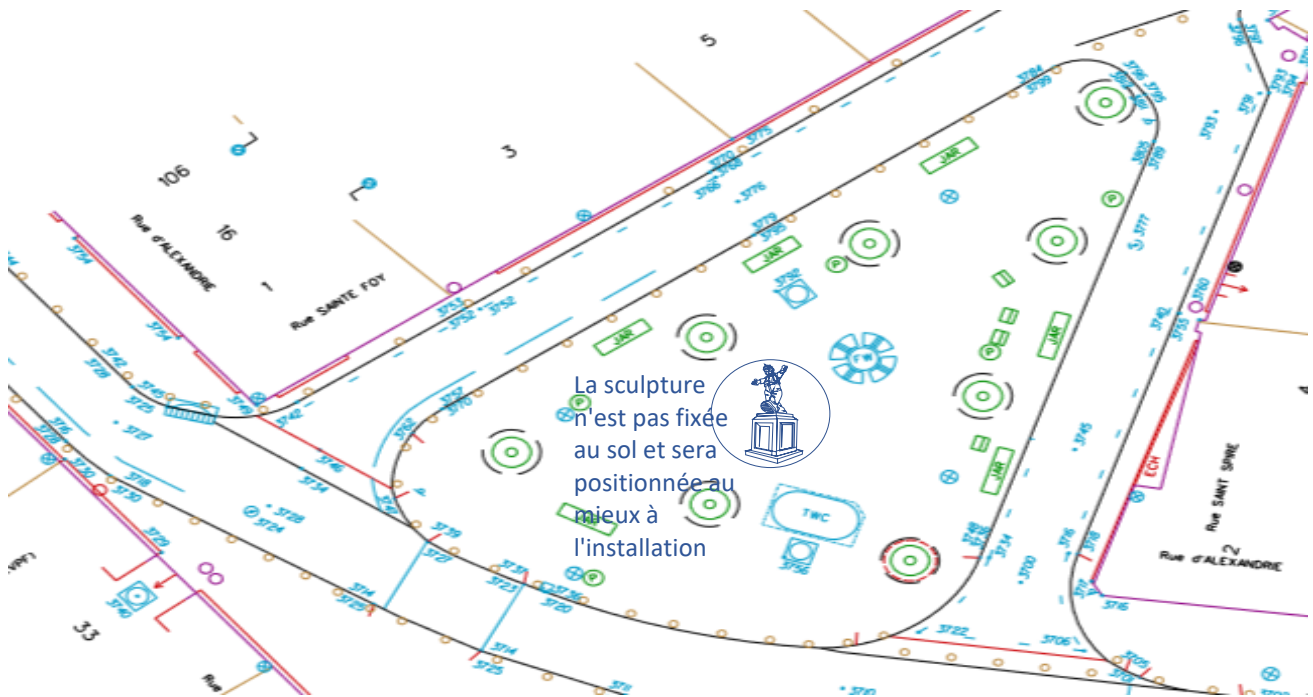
5

106

16

Rue d'ALEXANDRIE

3

1

Rue SAINTE FOY

JAR

JAR

JAR

JAR

JAR

FW

TWC

ECH

Rue SAINT SPIRE

Rue d'ALEXANDRIE

2

33

La sculpture n'est pas fixée au sol et sera positionnée au mieux à l'installation